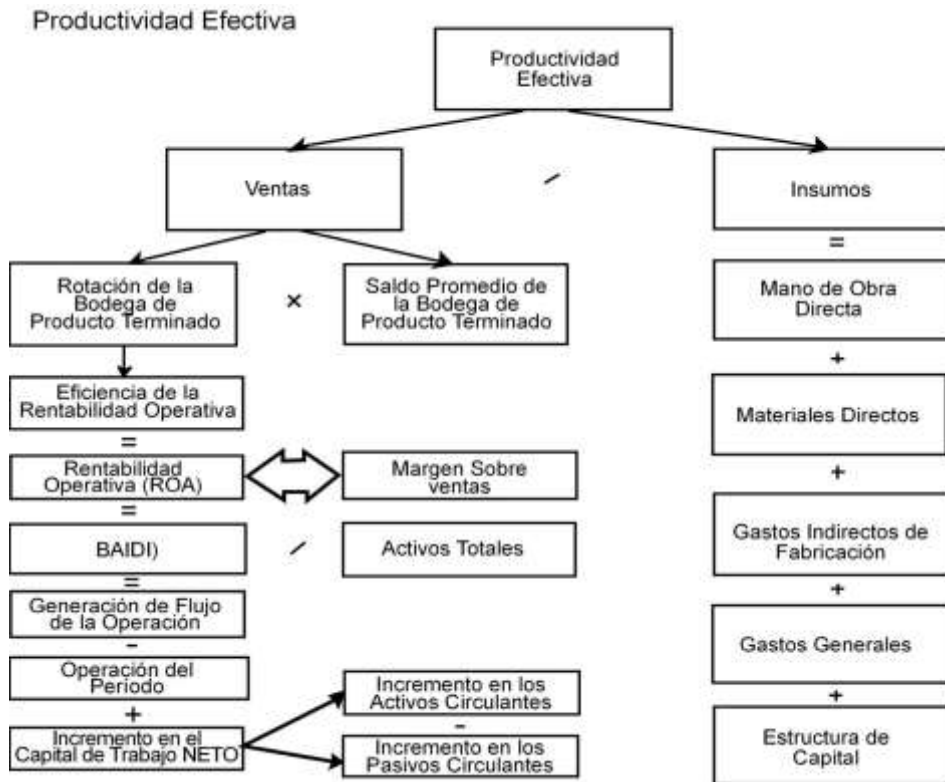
Productividad Efectiva

Productividad Efectiva

Ventas

/

Insumos

=

Rotación de la Bodega de Producto Terminado

×

Saldo Promedio de la Bodega de Producto Terminado

Mano de Obra Directa

+

Eficiencia de la Rentabilidad Operativa

=

Rentabilidad Operativa (ROA)

Margen Sobre ventas

Materiales Directos

+

=

BAIDI)

/

Activos Totales

Gastos Indirectos de Fabricación

=

Generación de Flujo de la Operación

+

-

Gastos Generales

Operación del Periodo

+

+

Incremento en los Activos Circulantes

-

Incremento en el Capital de Trabajo NETO

Incremento en los Pasivos Circulantes

Estructura de Capital